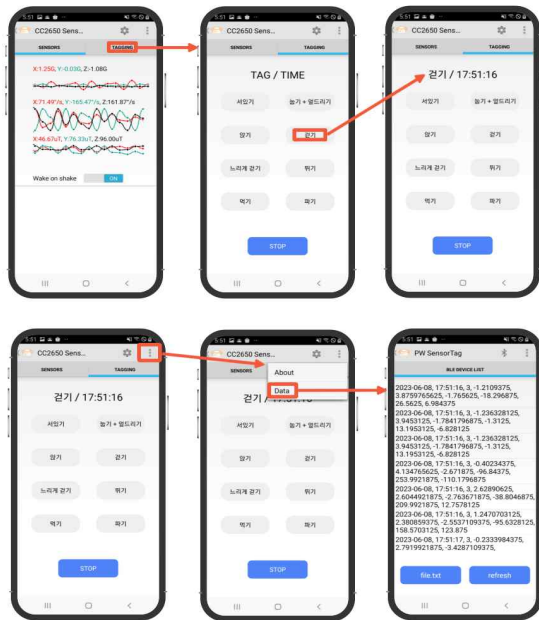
5:51

CC2650 Sens...

SENSORS

TAGGING

X:1.25G, Y:-0.03G, Z:-1.08G

X:71.49°/s, Y:-165.47°/s, Z:161.87°/s

X:46.67uT, Y:76.33uT, Z:96.00uT

Wake on shake

ON

5:51

CC2650 Sens...

SENSORS

TAGGING

TAG / TIME

서있기

눕기 + 엎드리기

앉기

걷기

느리게 걷기

뛰기

먹기

짜기

STOP

5:51

CC2650 Sens...

SENSORS

TAGGING

걷기 / 17:51:16

서있기

눕기 + 엎드리기

앉기

걷기

느리게 걷기

뛰기

먹기

짜기

STOP

5:51

CC2650 Sens...

SENSORS

TAGGING

걷기 / 17:51:16

서있기

눕기 + 엎드리기

앉기

걷기

느리게 걷기

뛰기

먹기

짜기

STOP

5:51

CC2650 Sens...

SENSORS

About

Data

걷기 / 17:51:16

서있기

눕기 + 엎드리기

앉기

걷기

느리게 걷기

뛰기

먹기

짜기

STOP

5:51

PW SensorTag

BLE DEVICE LIST

2023-06-08, 17:51:16, 3, -1.2109375, 3.8759765625, -1.765625, -18.296875, 26.5625, 6.984375
2023-06-08, 17:51:16, 3, -1.236328125, 3.9453125, -1.7841796875, -1.3125, 13.1953125, -6.828125
2023-06-08, 17:51:16, 3, -1.236328125, 3.9453125, -1.7841796875, -1.3125, 13.1953125, -6.828125
2023-06-08, 17:51:16, 3, -0.40234375, 4.134765625, -2.671875, -96.84375, 253.9921875, -110.1796875
2023-06-08, 17:51:16, 3, 2.62890625, 2.6044921875, -2.763671875, -38.8046875, 209.9921875, 12.7578125
2023-06-08, 17:51:16, 3, 1.2470703125, 2.380859375, -2.5537109375, -95.6328125, 158.5703125, 123.875
2023-06-08, 17:51:17, 3, -0.2333984375, 2.7919921875, -3.4287109375,

file.txt

refresh